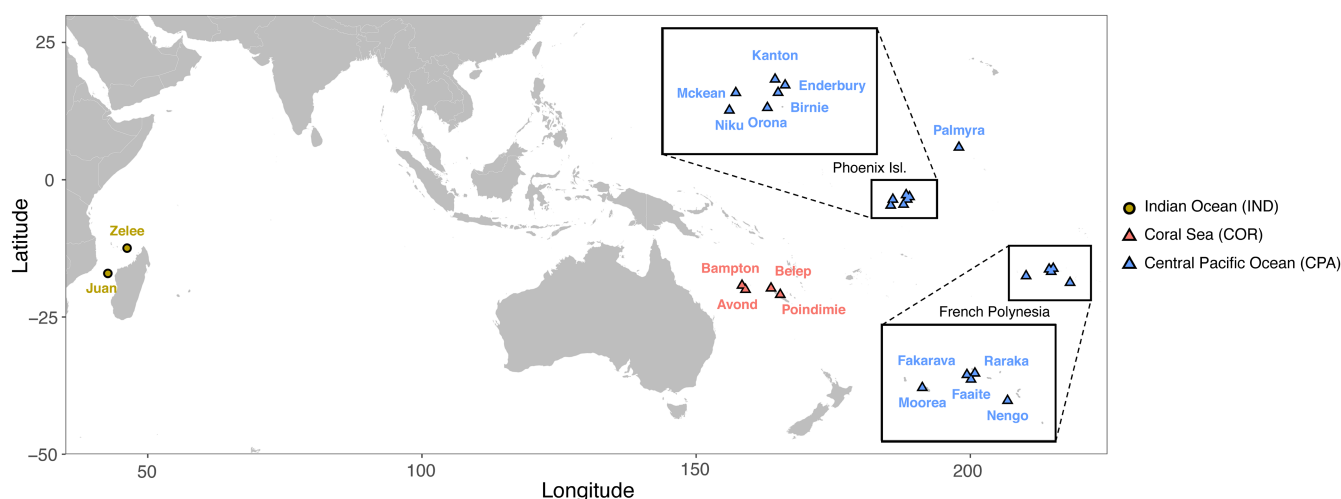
Latitude

25

0

−25

−50

Longitude

50

100

150

200

Kanton

Mckean

Enderbury

Birnie

Niku

Orona

Palmyra

Phoenix Isl.

Zelee

Juan

Bampton

Belep

Avond

Poindimie

French Polynesia

Fakarava

Raraka

Moorea

Faaite

Nengo

Indian Ocean (IND)

Coral Sea (COR)

Central Pacific Ocean (CPA)